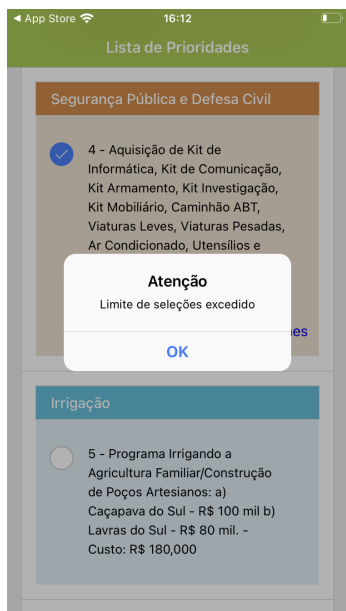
◀ App Store 16:12

Lista de Prioridades

Segurança Pública e Defesa Civil

4 - Aquisição de Kit de Informática, Kit de Comunicação, Kit Armamento, Kit Investigação, Kit Mobiliário, Caminhão ABT, Viaturas Leves, Viaturas Pesadas, Ar Condicionado, Utensílios e

Atenção
Limite de seleções excedido
OK

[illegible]es

Irrigação

5 - Programa Irrigando a Agricultura Familiar/Construção de Poços Artesianos: a) Caçapava do Sul - R$ 100 mil b) Lavras do Sul - R$ 80 mil. - Custo: R$ 180,000